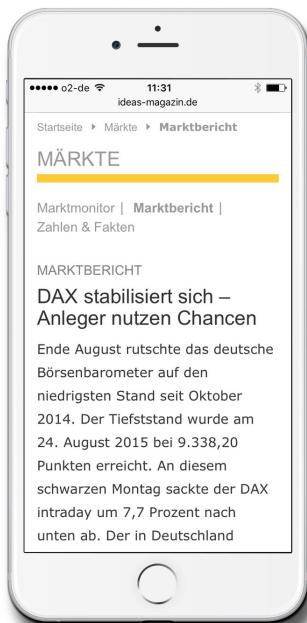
●●●●● o2-de 11:31
ideas-magazin.de

Startseite ▸ Märkte ▸ Marktbericht

MÄRKTE

Marktmonitor | Marktbericht | Zahlen & Fakten

MARKTBERICHT

DAX stabilisiert sich – Anleger nutzen Chancen

Ende August rutschte das deutsche Börsenbarometer auf den niedrigsten Stand seit Oktober 2014. Der Tiefststand wurde am 24. August 2015 bei 9.338,20 Punkten erreicht. An diesem schwarzen Montag sackte der DAX intraday um 7,7 Prozent nach unten ab. Der in Deutschland